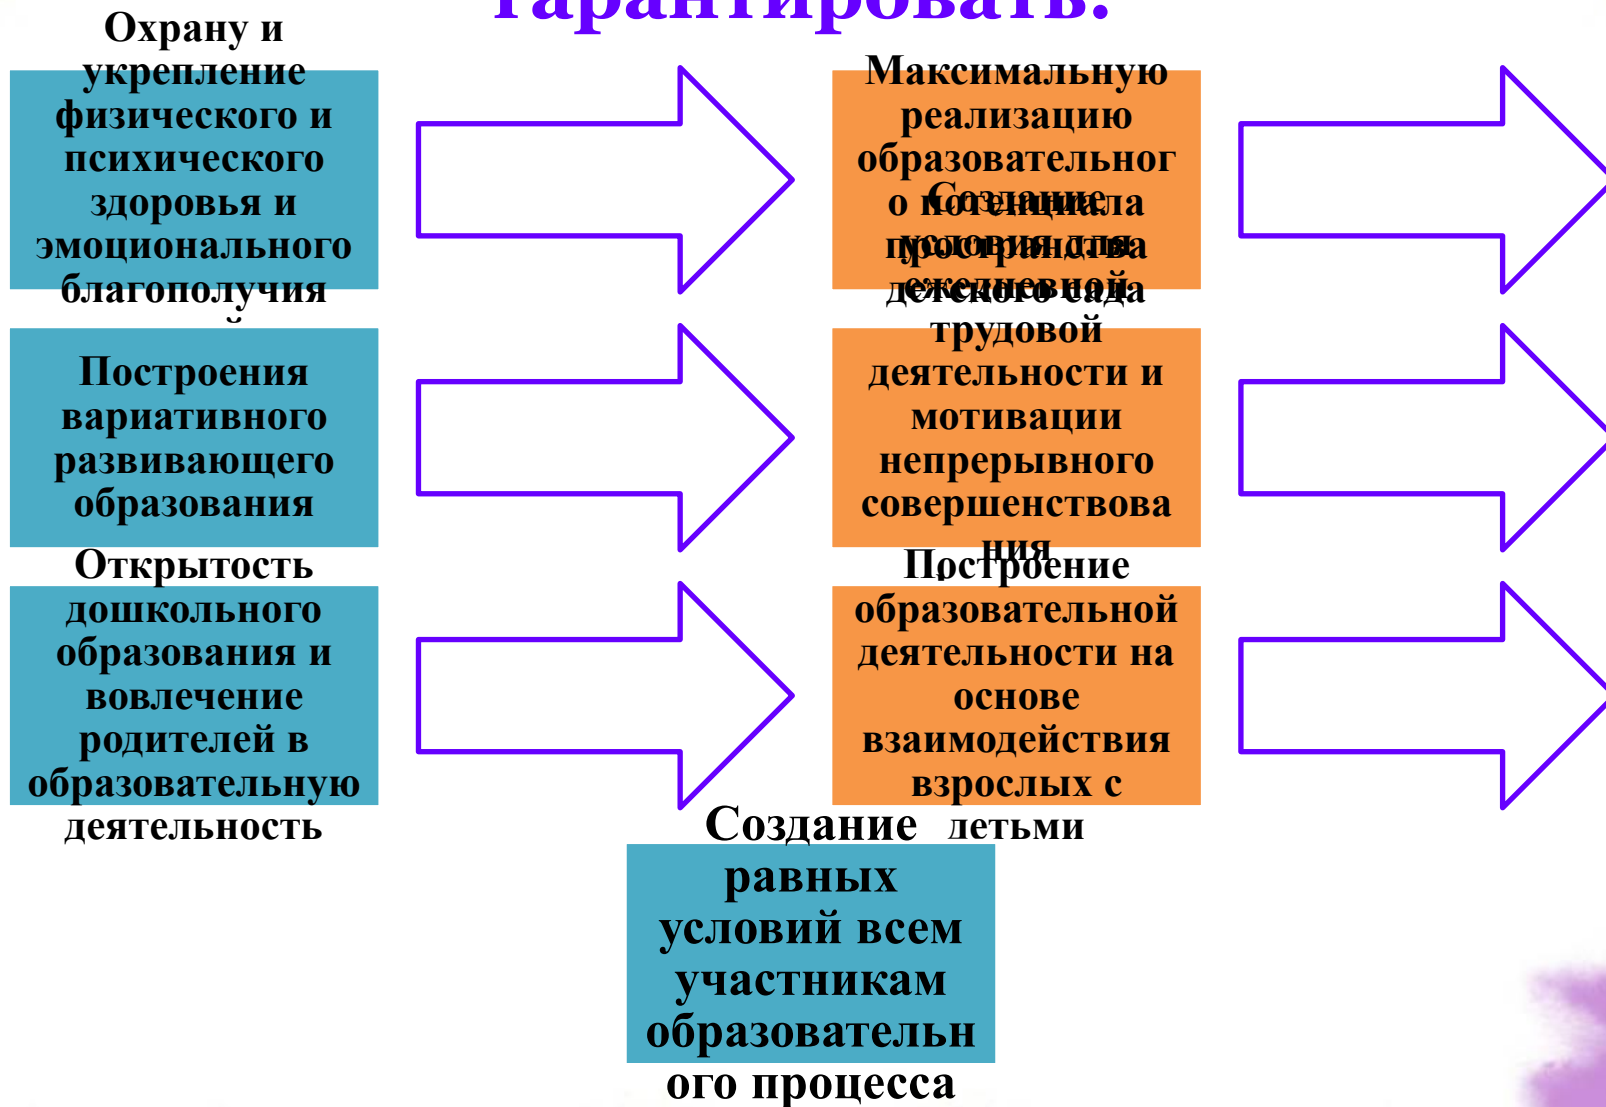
Гарантировать:

Охрану и укрепление физического и психического здоровья и эмоционального благополучия

Максимальную реализацию образовательного потенциала пространства детского сада

Создание условия для ежедневной трудовой деятельности и мотивации непрерывного совершенствования

Построения вариативного развивающего образования

Открытость дошкольного образования и вовлечение родителей в образовательную деятельность

Построение образовательной деятельности на основе взаимодействия взрослых с детьми

Создание равных условий всем участникам образовательного процесса